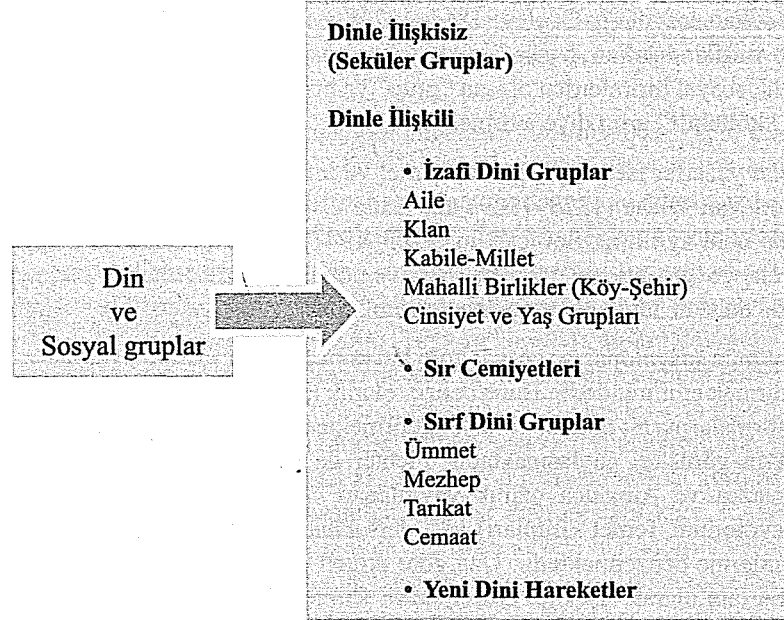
Din
ve
Sosyal gruplar

Dinle İlişkisiz
(Seküler Gruplar)

Dinle İlişkili

• İzafi Dini Gruplar
Aile
Klan
Kabile-Millet
Mahalli Birlikler (Köy-Şehir)
Cinsiyet ve Yaş Grupları

• Sır Cemiyetleri

• Sırf Dini Gruplar
Ümmet
Mezhep
Tarikat
Cemaat

• Yeni Dini Hareketler